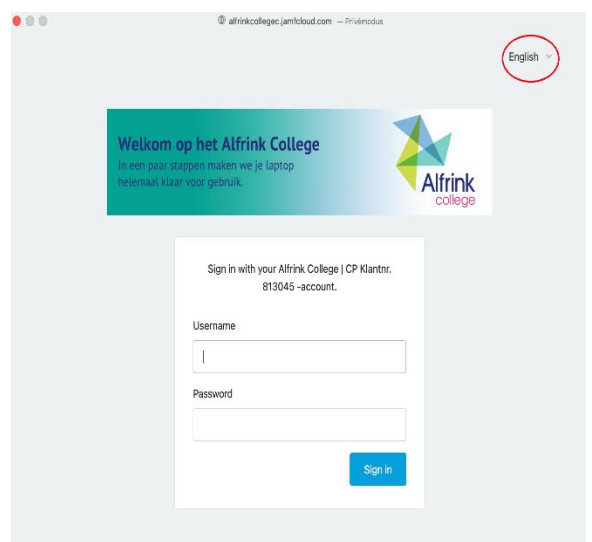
alfrinkcollegec.jamfcloud.com — Privémodus

English

Welkom op het Alfrink College
In een paar stappen maken we je laptop helemaal klaar voor gebruik.

Alfrink college

Sign in with your Alfrink College | CP Klantnr. 813045 -account.

Username

Password

Sign in